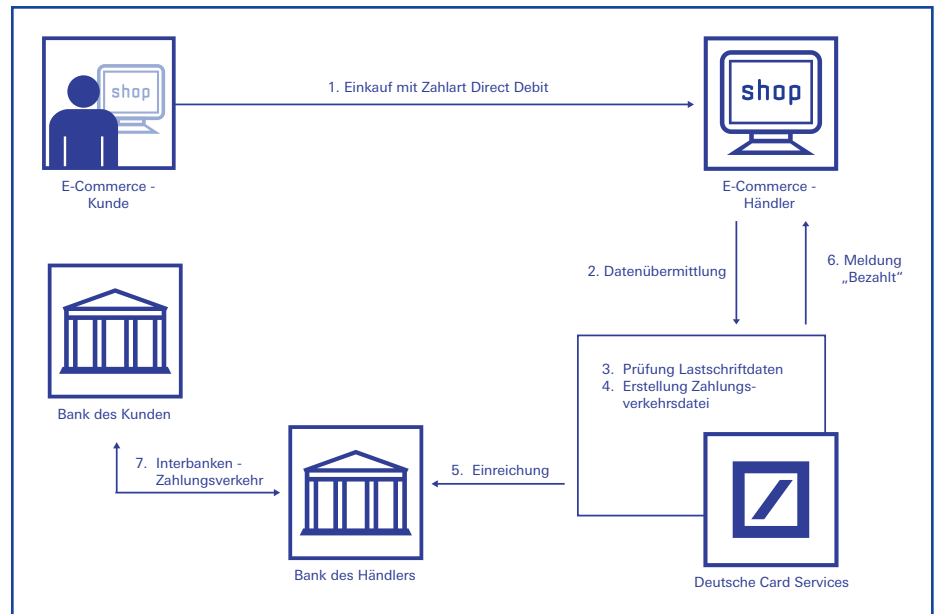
shop

E-Commerce - Kunde

1. Einkauf mit Zahlart Direct Debit

shop

E-Commerce - Händler

2. Datenübermittlung

6. Meldung „Bezahlt"

Bank des Kunden

3. Prüfung Lastschriftdaten
4. Erstellung Zahlungsverkehrsdatei

7. Interbanken - Zahlungsverkehr

5. Einreichung

Bank des Händlers

Deutsche Card Services